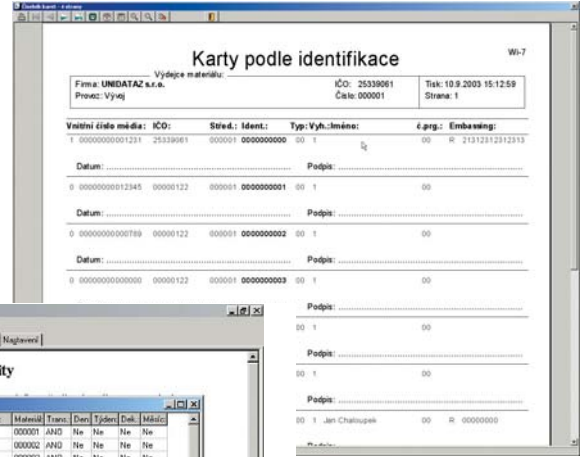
Karty podle identifikace

Wi-7

Výdejce materiálu:

Firma: UNIDATAZ s.r.o.
Provoz: Vývoj

IČO: 25339061
Číslo: 000001

Tisk: 10.9.2003 15:12:59
Strana: 1

| Vnitřní číslo média: | IČO: | Střed.: | Ident.: | Typ: | Vyh.: | Jméno: | č.prg.: | Embossing: |
|---|---|---|---|---|---|---|---|---|
| 1 00000000001231 | 25339061 | 000001 | 0000000000 | 00 | 1 | | 00 | R 213123123123123 |

Datum: Podpis:

| 0 00000000012345 | 00000122 | 000001 | 0000000001 | 00 | 1 | | 00 | |
|---|---|---|---|---|---|---|---|---|

Datum: Podpis:

| 0 00000000000789 | 00000122 | 000001 | 0000000002 | 00 | 1 | | 00 | |
|---|---|---|---|---|---|---|---|---|

Datum: Podpis:

| 0 00000000000000 | 00000122 | 000001 | 0000000003 | 00 | 1 | | 00 | |
|---|---|---|---|---|---|---|---|---|

Podpis:

00 1 00

Podpis:

00 1 00

Podpis:

00 1 Jan Chaloupek 00 R 00000000

Podpis:

Nastavení

ity

| Materiál | Trans. | Den | Týden | Dek. | Měsíc |
|---|---|---|---|---|---|
| 000001 | ANO | Ne | Ne | Ne | Ne |
| 000002 | ANO | Ne | Ne | Ne | Ne |